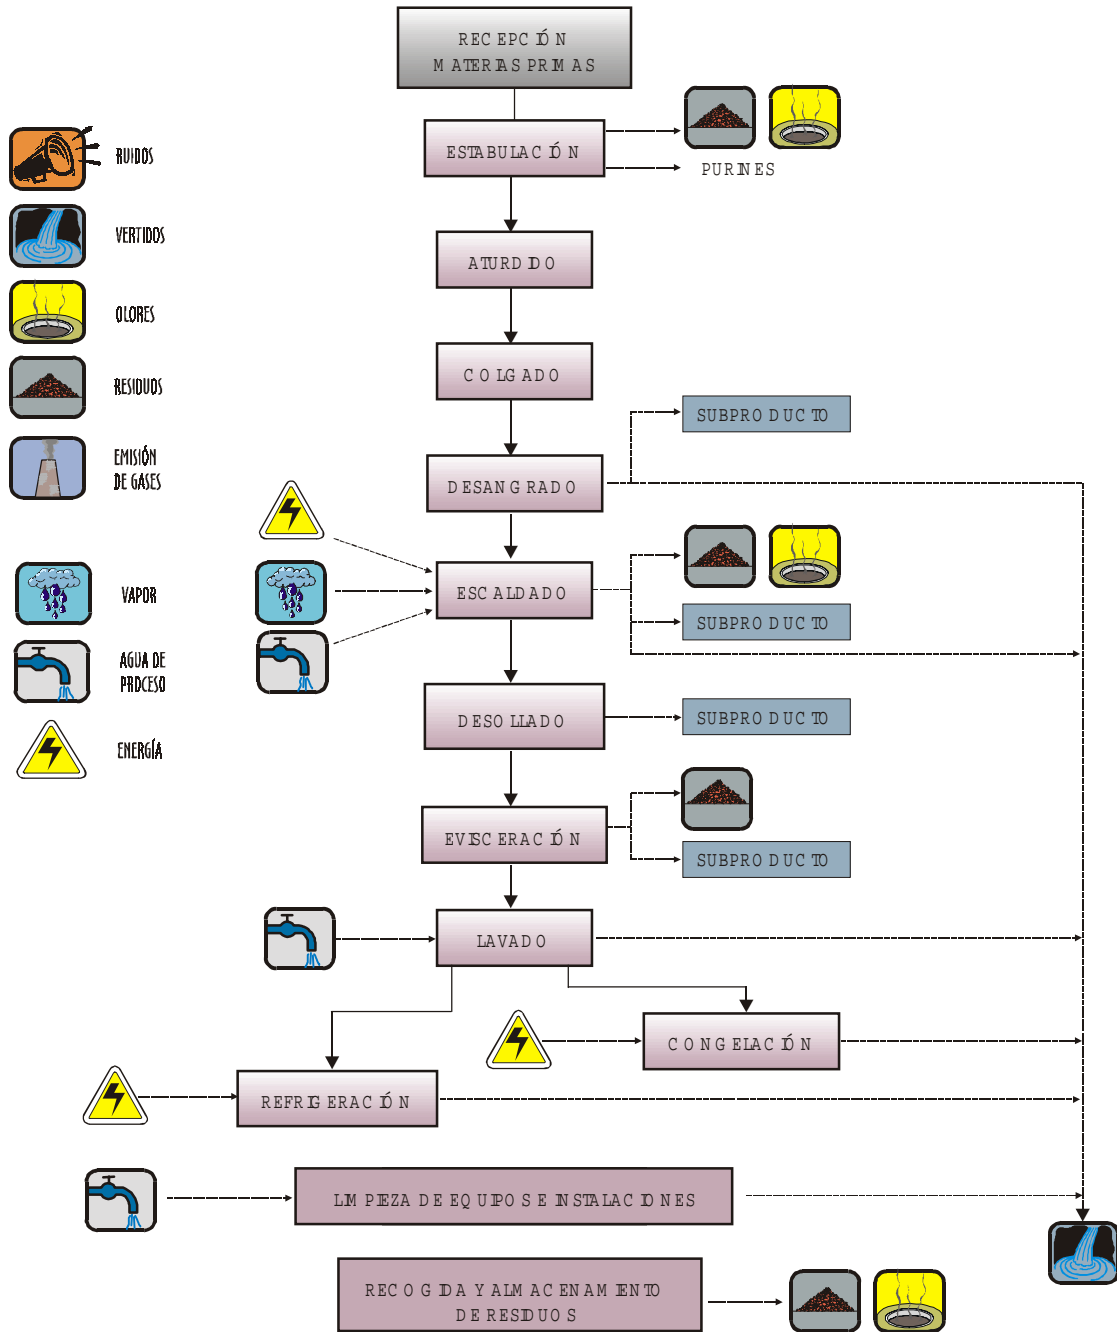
RECEPCIÓN MATERIAS PRIMAS

RUIDOS

VERTIDOS

OLORES

RESIDUOS

EMISIÓN DE GASES

VAPOR

AGUA DE PROCESO

ENERGÍA

ESTABULACIÓN

PURINES

ATURDIDO

COLGADO

SUBPRODUCTO

DESANGRADO

ESCALDADO

SUBPRODUCTO

DESOLLADO

SUBPRODUCTO

EVISCERACIÓN

SUBPRODUCTO

LAVADO

CONGELACIÓN

REFRIGERACIÓN

LIMPIEZA DE EQUIPOS E INSTALACIONES

RECOGIDA Y ALMACENAMIENTO DE RESIDUOS